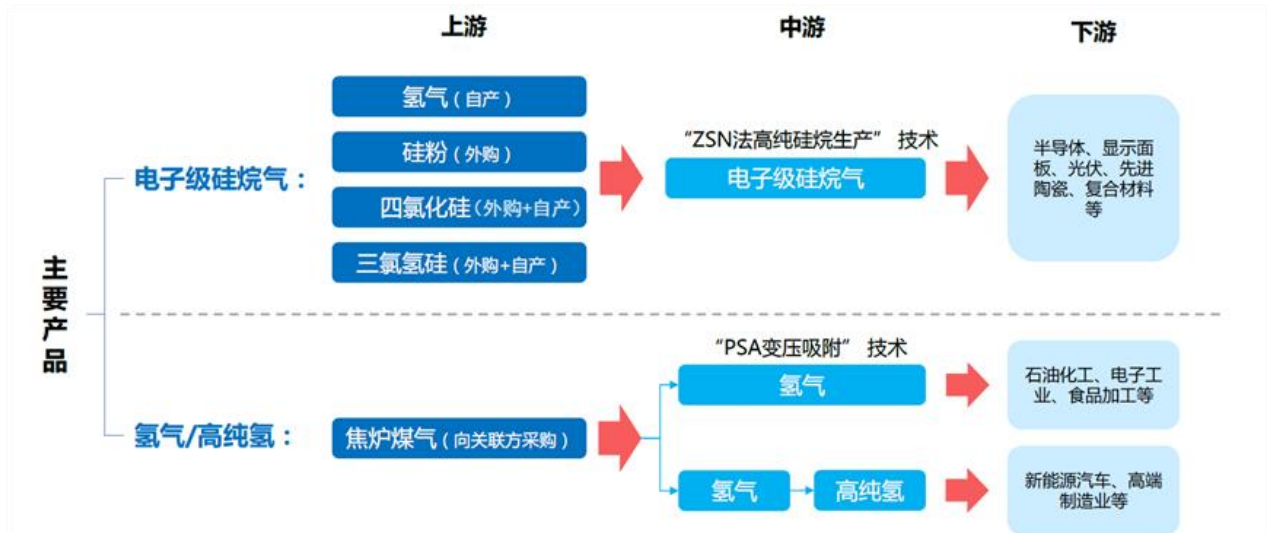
上游

中游

下游

主要产品

电子级硅烷气：

氢气（自产）

硅粉（外购）

四氯化硅（外购+自产）

三氯氢硅（外购+自产）

“ZSN法高纯硅烷生产” 技术

电子级硅烷气

半导体、显示面板、光伏、先进陶瓷、复合材料等

氢气/高纯氢：

焦炉煤气（向关联方采购）

“PSA变压吸附” 技术

氢气

石油化工、电子工业、食品加工等

氢气

高纯氢

新能源汽车、高端制造业等